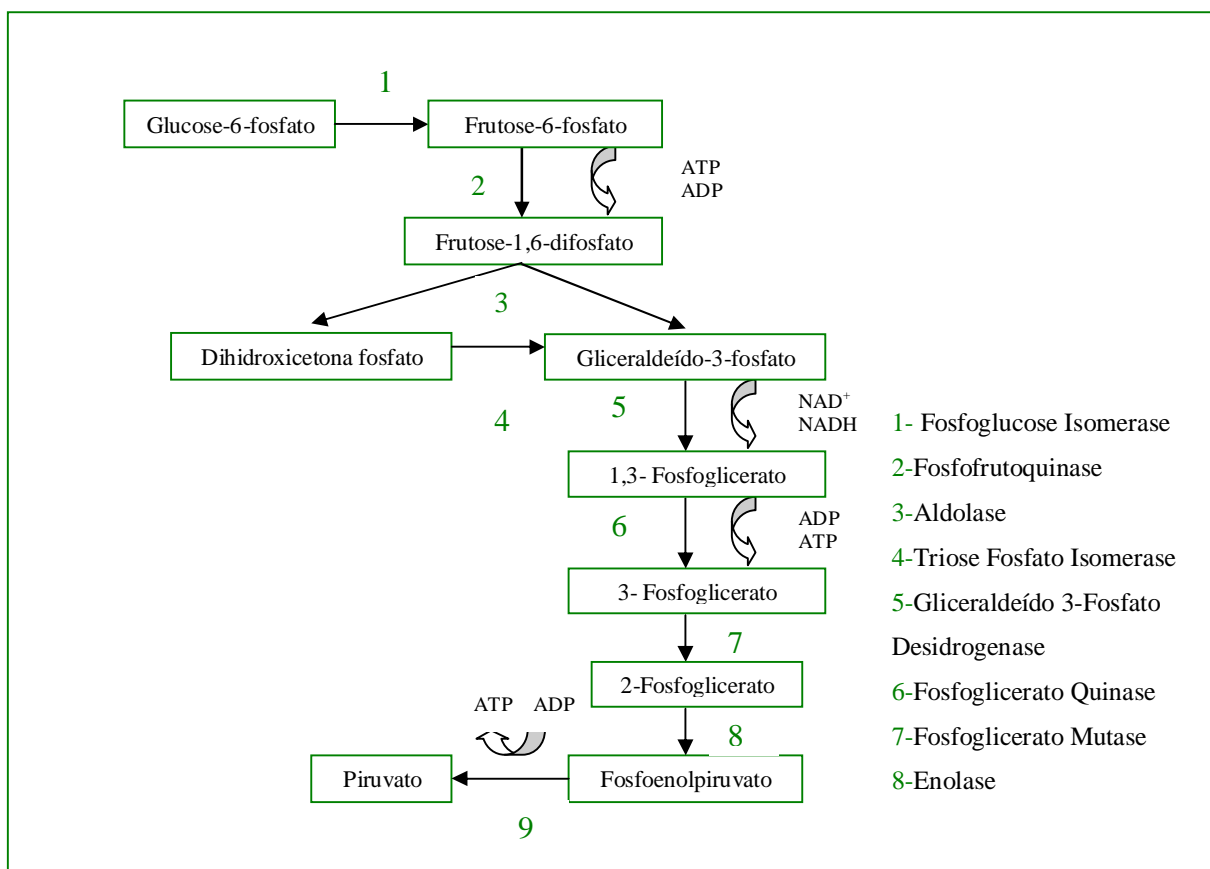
1

Glucose-6-fosfato

Frutose-6-fosfato

ATP
ADP

2

Frutose-1,6-difosfato

3

Dihidroxicetona fosfato

Gliceraldeído-3-fosfato

4

5

NAD$^+$
NADH

1,3- Fosfoglicerato

6

ADP
ATP

3- Fosfoglicerato

7

2-Fosfoglicerato

ATP ADP

8

Piruvato

Fosfoenolpiruvato

9

1- Fosfoglucose Isomerase
2-Fosfofrutoquinase
3-Aldolase
4-Triose Fosfato Isomerase
5-Gliceraldeído 3-Fosfato Desidrogenase
6-Fosfoglicerato Quinase
7-Fosfoglicerato Mutase
8-Enolase